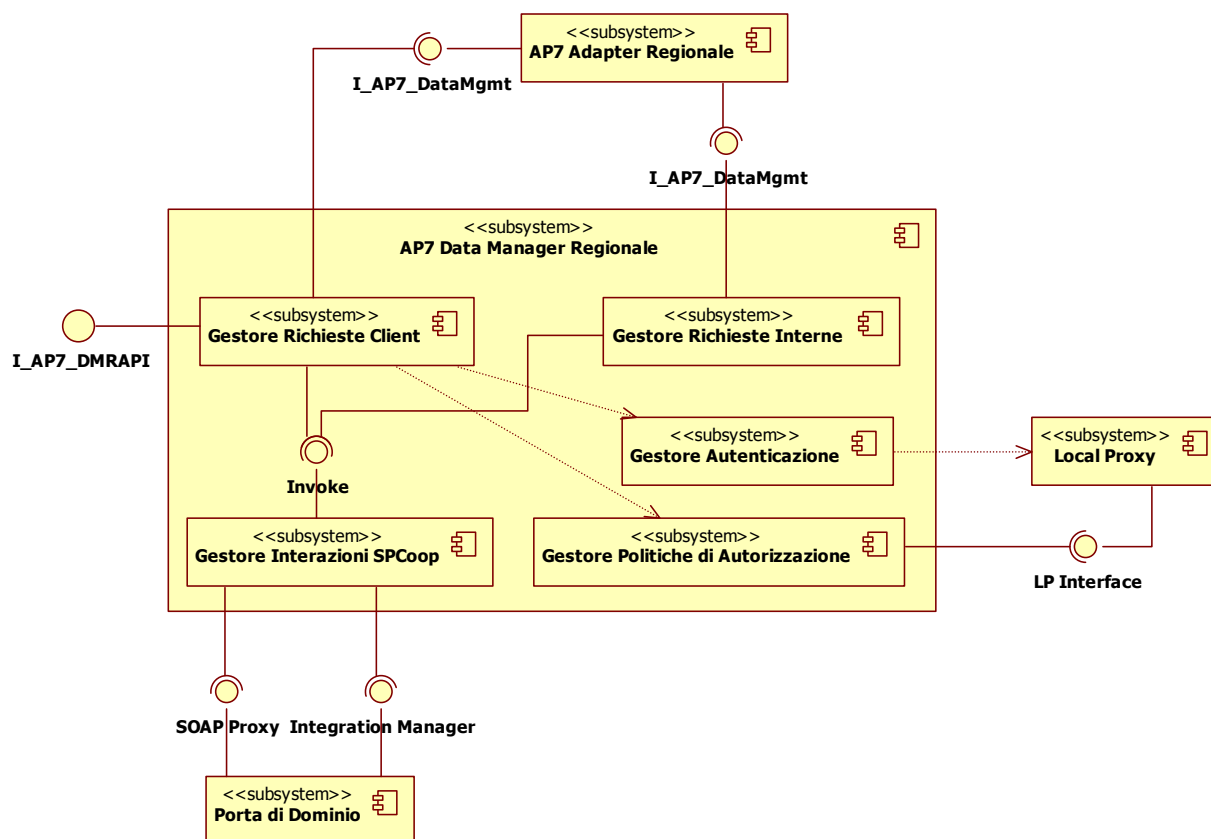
<<subsystem>>
AP7 Adapter Regionale

I_AP7_DataMgmt

I_AP7_DataMgmt

<<subsystem>>
AP7 Data Manager Regionale

I_AP7_DMRAPI

<<subsystem>>
Gestore Richieste Client

<<subsystem>>
Gestore Richieste Interne

<<subsystem>>
Gestore Autenticazione

<<subsystem>>
Local Proxy

Invoke

<<subsystem>>
Gestore Interazioni SPCoop

<<subsystem>>
Gestore Politiche di Autorizzazione

LP Interface

SOAP Proxy

Integration Manager

<<subsystem>>
Porta di Dominio